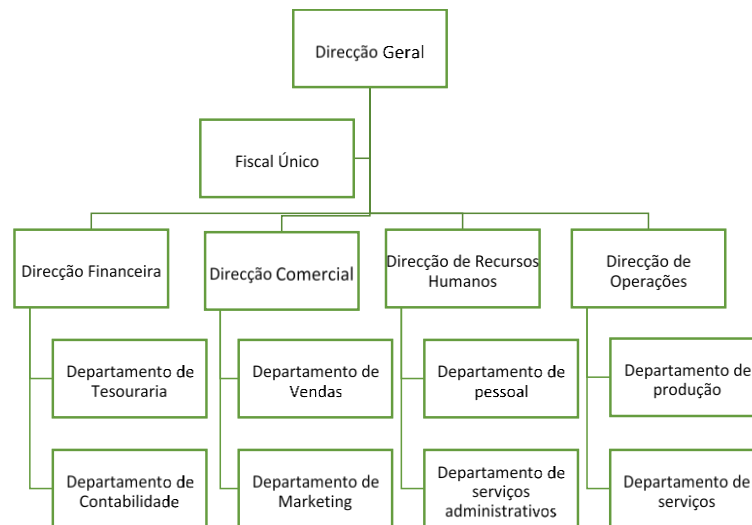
Direcção Geral

Fiscal Único

Direcção Financeira

Direcção Comercial

Direcção de Recursos Humanos

Direcção de Operações

Departamento de Tesouraria

Departamento de Contabilidade

Departamento de Vendas

Departamento de Marketing

Departamento de pessoal

Departamento de serviços administrativos

Departamento de produção

Departamento de serviços